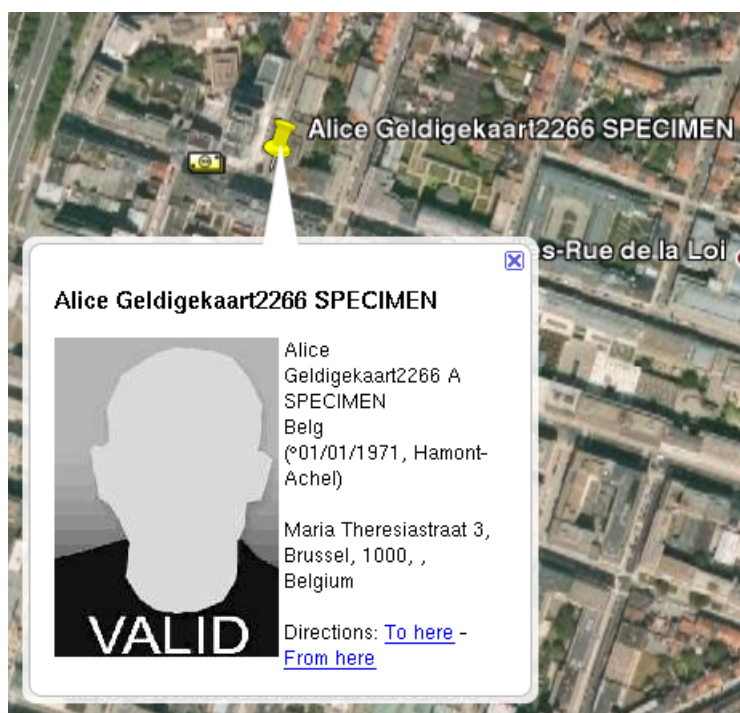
Alice Geldigekaart2266 SPECIMEN

s-Rue de la Loi

Alice Geldigekaart2266 SPECIMEN

VALID

Alice
Geldigekaart2266 A
SPECIMEN
Belg
(°01/01/1971, Hamont-Achel)

Maria Theresiastraat 3,
Brussel, 1000, ,
Belgium

Directions: To here - From here